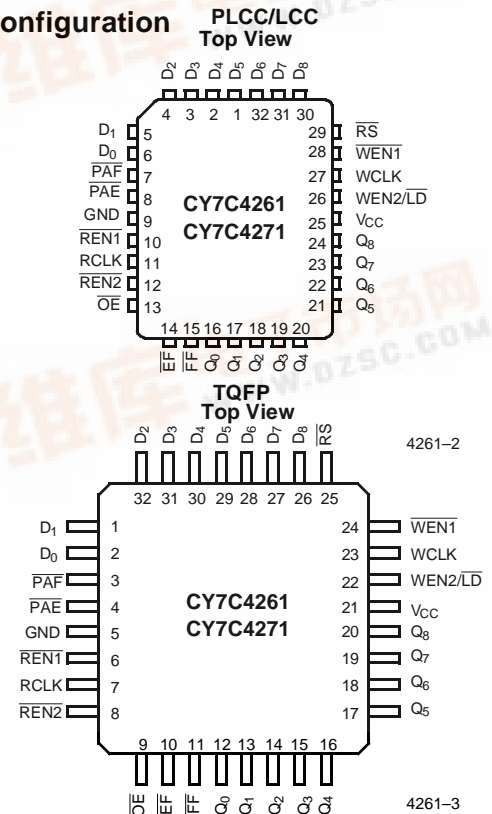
onfiguration

PLCC/LCC
Top View

$D_2$ $D_3$ $D_4$ $D_5$ $D_6$ $D_7$ $D_8$
4 3 2 1 32 31 30

$D_1$ 5
$D_0$ 6
$\overline{PAF}$ 7
$\overline{PAE}$ 8
GND 9
$\overline{REN1}$ 10
RCLK 11
$\overline{REN2}$ 12
$\overline{OE}$ 13

29 $\overline{RS}$
28 $\overline{WEN1}$
27 WCLK
26 WEN2/$\overline{LD}$
25 $V_{CC}$
24 $Q_8$
23 $Q_7$
22 $Q_6$
21 $Q_5$

CY7C4261
CY7C4271

14 15 16 17 18 19 20
$\overline{EF}$ $\overline{FF}$ $Q_0$ $Q_1$ $Q_2$ $Q_3$ $Q_4$

TQFP
Top View

$D_2$ $D_3$ $D_4$ $D_5$ $D_6$ $D_7$ $D_8$ $\overline{RS}$
32 31 30 29 28 27 26 25

4261–2

$D_1$ 1
$D_0$ 2
$\overline{PAF}$ 3
$\overline{PAE}$ 4
GND 5
$\overline{REN1}$ 6
RCLK 7
$\overline{REN2}$ 8

24 $\overline{WEN1}$
23 WCLK
22 WEN2/$\overline{LD}$
21 $V_{CC}$
20 $Q_8$
19 $Q_7$
18 $Q_6$
17 $Q_5$

CY7C4261
CY7C4271

9 10 11 12 13 14 15 16
$\overline{OE}$ $\overline{EF}$ $\overline{FF}$ $Q_0$ $Q_1$ $Q_2$ $Q_3$ $Q_4$

4261–3